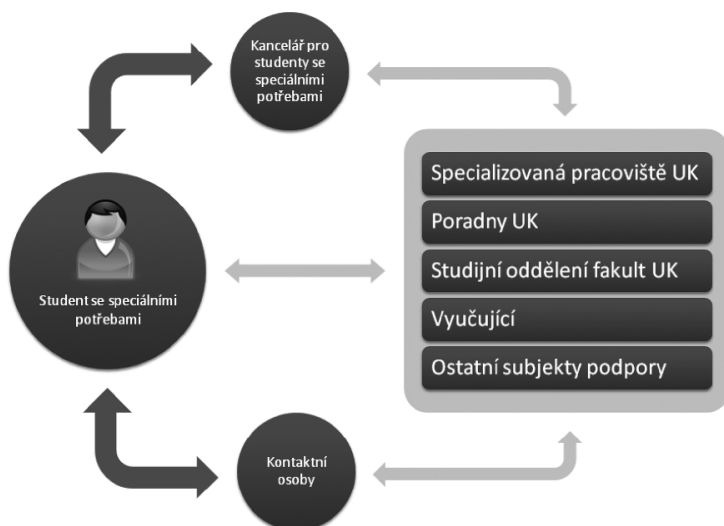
Kancelář pro studenty se speciálními potřebami

Student se speciálními potřebami

Specializovaná pracoviště UK

Poradny UK

Studijní oddělení fakult UK

Vyučující

Ostatní subjekty podpory

Kontaktní osoby